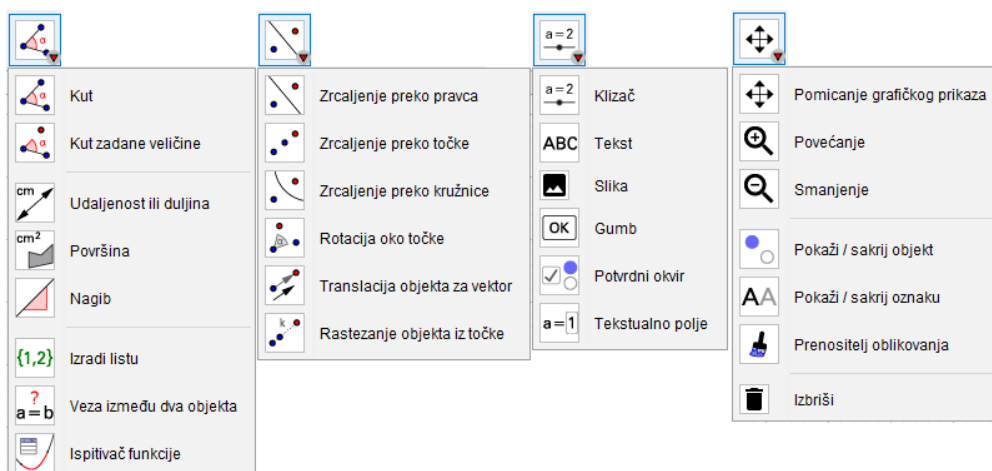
α

Kut

Kut zadane veličine

cm

Udaljenost ili duljina

$cm^2$

Površina

Nagib

{1,2}

Izradi listu

?
a = b

Veza između dva objekta

Ispitivač funkcije

Zrcaljenje preko pravca

Zrcaljenje preko točke

Zrcaljenje preko kružnice

Rotacija oko točke

Translacija objekta za vektor

k

Rastezanje objekta iz točke

a = 2

a = 2

Klizač

ABC

Tekst

Slika

OK

Gumb

Potvrdni okvir

a = 1

Tekstualno polje

Pomicanje grafičkog prikaza

Povećanje

Smanjenje

Pokaži / sakrij objekt

AA

Pokaži / sakrij oznaku

Prenositelj oblikovanja

Izbriši